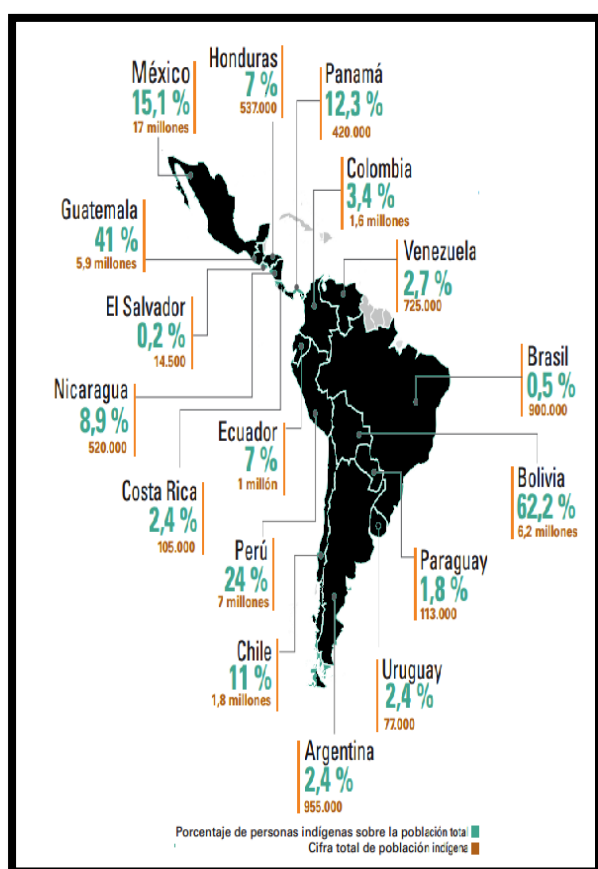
México
15,1 %
17 millones

Honduras
7 %
537.000

Panamá
12,3 %
420.000

Colombia
3,4 %
1,6 millones

Guatemala
41 %
5,9 millones

Venezuela
2,7 %
725.000

El Salvador
0,2 %
14.500

Brasil
0,5 %
900.000

Nicaragua
8,9 %
520.000

Ecuador
7 %
1 millón

Bolivia
62,2 %
6,2 millones

Costa Rica
2,4 %
105.000

Perú
24 %
7 millones

Paraguay
1,8 %
113.000

Chile
11 %
1,8 millones

Uruguay
2,4 %
77.000

Argentina
2,4 %
955.000

Porcentaje de personas indígenas sobre la población total
Cifra total de población indígena